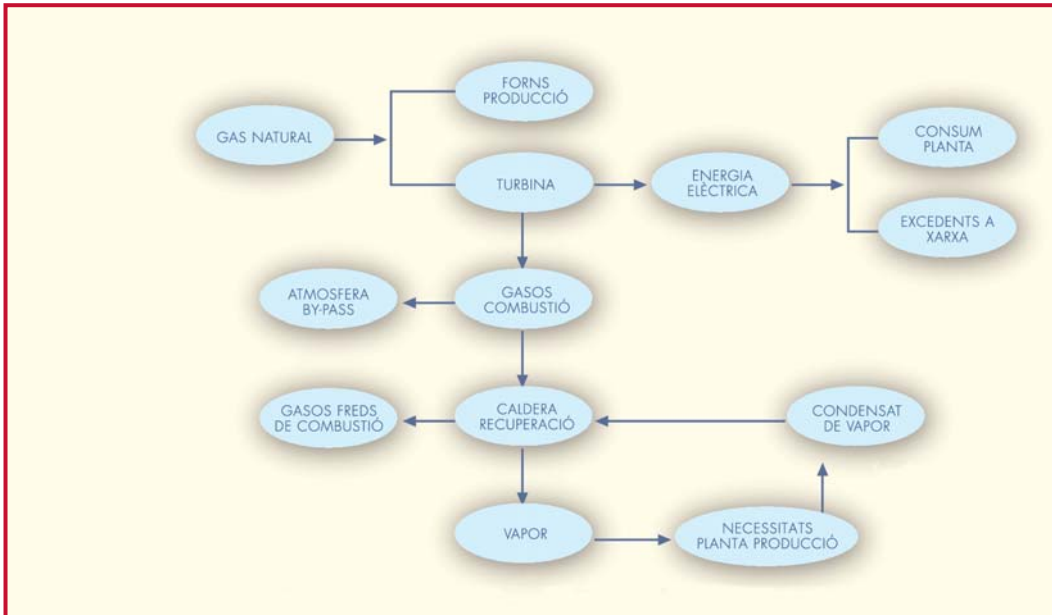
GAS NATURAL

FORNS PRODUCCIÓ

TURBINA

ENERGIA ELÈCTRICA

CONSUM PLANTA

EXCEDENTS A XARXA

GASOS COMBUSTIÓ

ATMOSFERA BY-PASS

CALDERA RECUPERACIÓ

GASOS FREDS DE COMBUSTIÓ

CONDENSAT DE VAPOR

VAPOR

NECESSITATS PLANTA PRODUCCIÓ